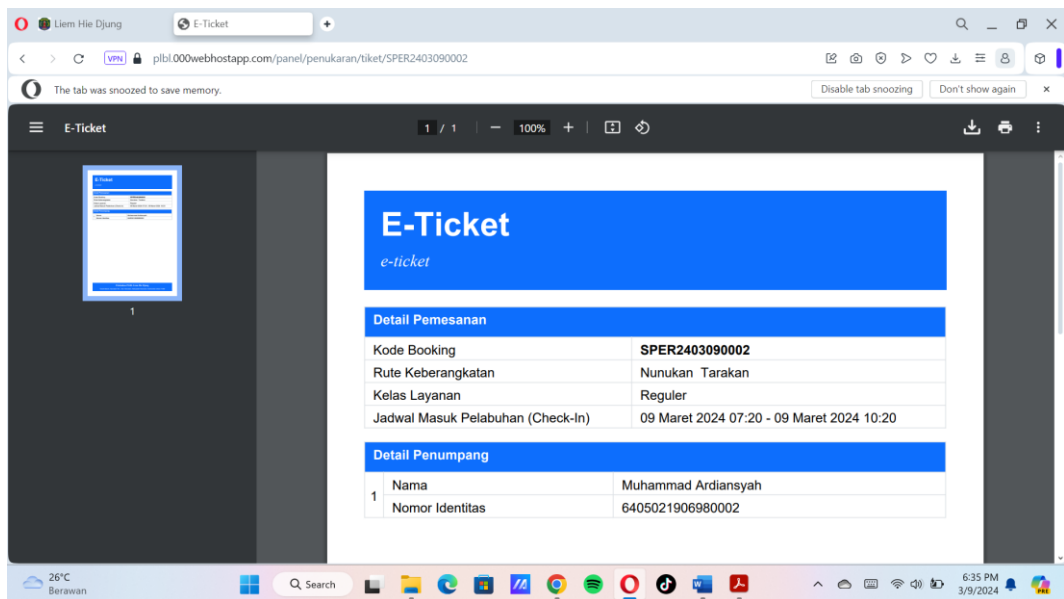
Liem Hie Djung

E-Ticket

VPN plbl.000webhostapp.com/panel/penukaran/tiket/SPER2403090002

The tab was snoozed to save memory.

Disable tab snoozing

Don't show again

E-Ticket

1 / 1

100%

1

E-Ticket

e-ticket

Detail Pemesanan

| Kode Booking | SPER2403090002 |
|---|---|
| Rute Keberangkatan | Nunukan Tarakan |
| Kelas Layanan | Reguler |
| Jadwal Masuk Pelabuhan (Check-In) | 09 Maret 2024 07:20 - 09 Maret 2024 10:20 |

Detail Penumpang

| 1 | Nama | Muhammad Ardiansyah |
|---|---|---|
| | Nomor Identitas | 6405021906980002 |

26°C
Berawan

Search

6:35 PM
3/9/2024